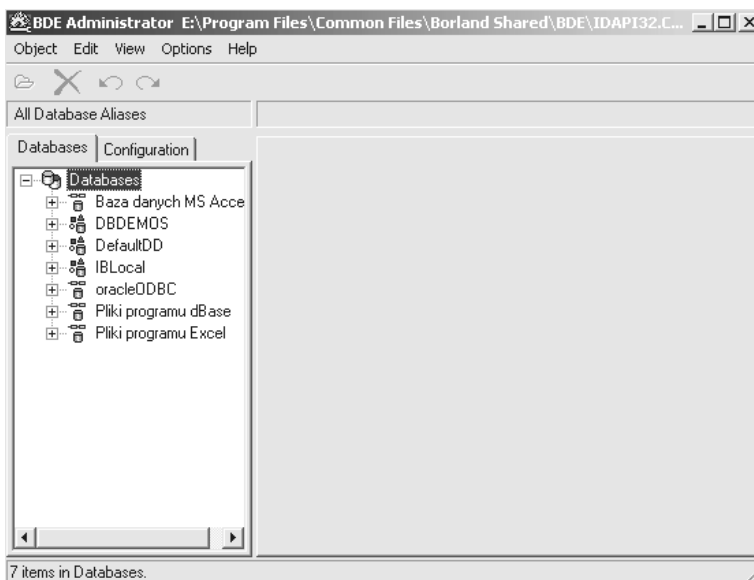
BDE Administrator E:\Program Files\Common Files\Borland Shared\BDE\IDAPI32.C...

Object Edit View Options Help

All Database Aliases

Databases | Configuration

Databases
Baza danych MS Acce
DBDEMOS
DefaultDD
IBLocal
oracleODBC
Pliki programu dBase
Pliki programu Excel

7 items in Databases.